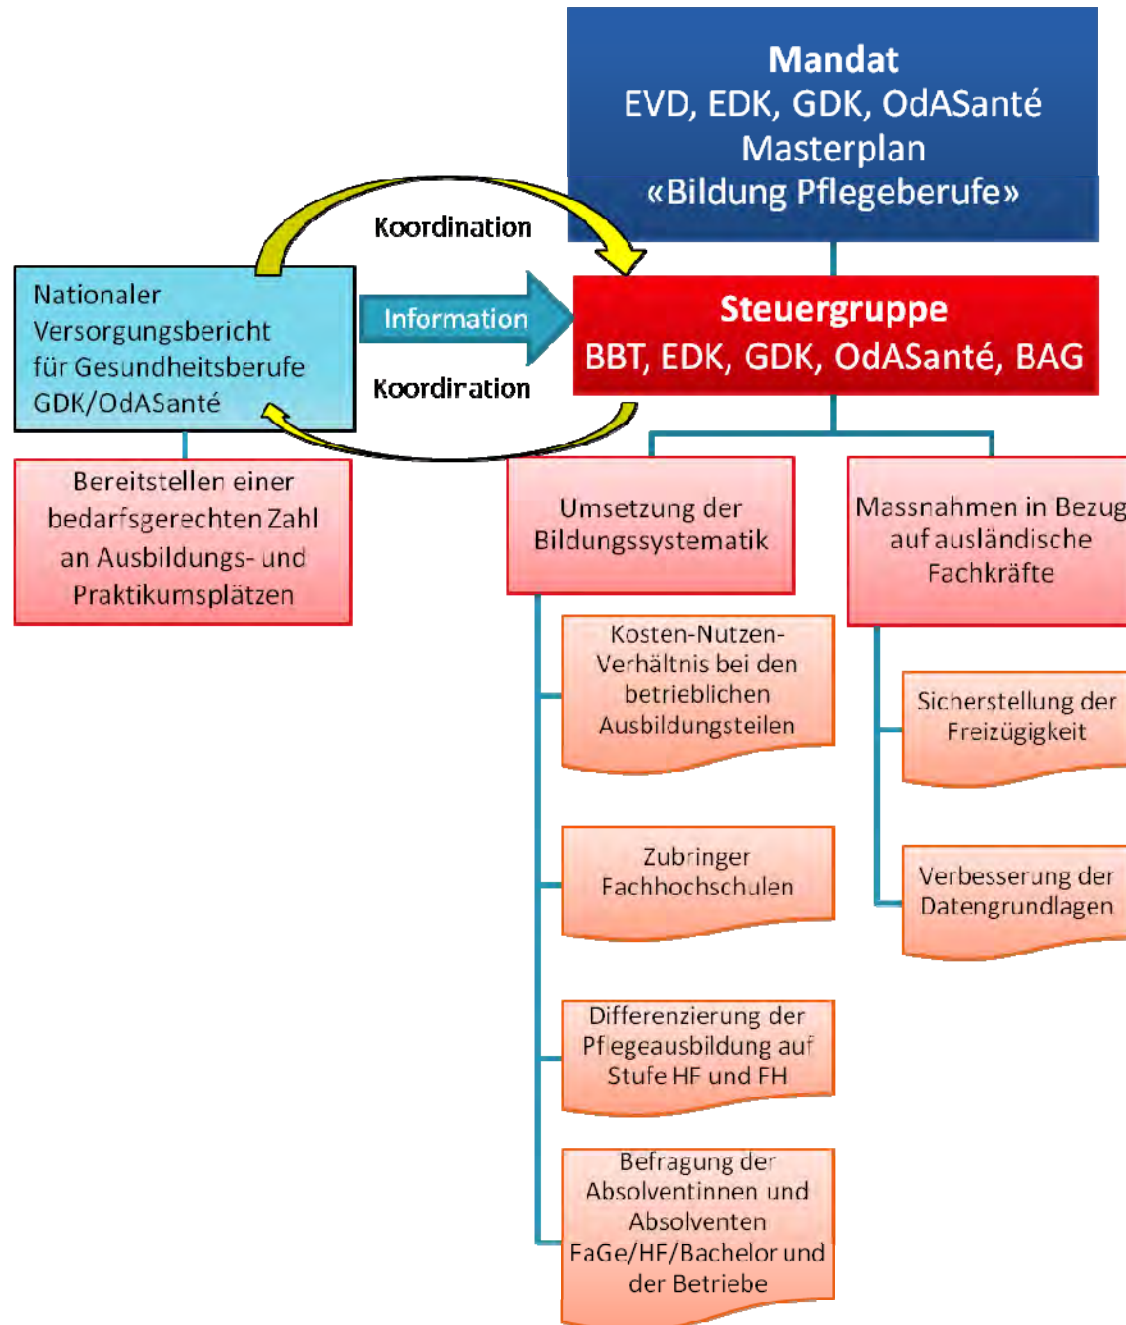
Mandat
EVD, EDK, GDK, OdASanté
Masterplan
«Bildung Pflegeberufe»

Koordination

Nationaler Versorgungsbericht für Gesundheitsberufe GDK/OdASanté

Information

Steuergruppe
BBT, EDK, GDK, OdASanté, BAG

Koordiration

Bereitstellen einer bedarfsgerechten Zahl an Ausbildungs- und Praktikumsplätzen

Umsetzung der Bildungssystematik

Massnahmen in Bezug auf ausländische Fachkräfte

Kosten-Nutzen-Verhältnis bei den betrieblichen Ausbildungsteilen

Sicherstellung der Freizügigkeit

Zubringer Fachhochschulen

Verbesserung der Datengrundlagen

Differenzierung der Pflegeausbildung auf Stufe HF und FH

Befragung der Absolventinnen und Absolventen FaGe/HF/Bachelor und der Betriebe